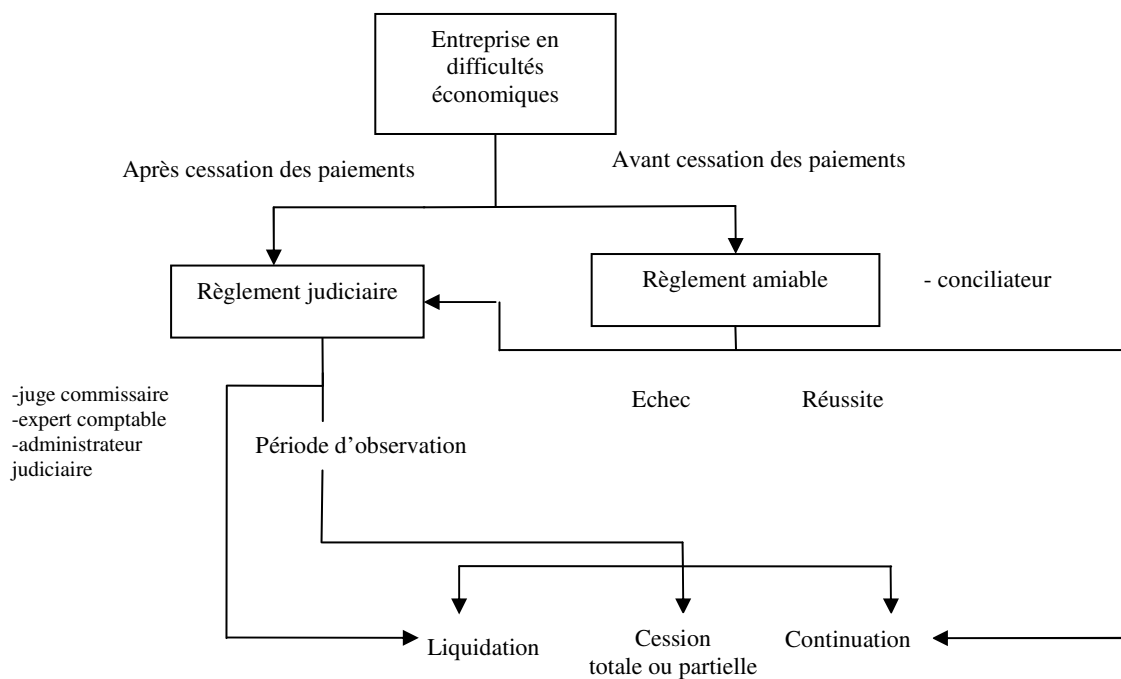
Entreprise en difficultés économiques

Après cessation des paiements

Avant cessation des paiements

Règlement judiciaire

Règlement amiable

- conciliateur

-juge commissaire
-expert comptable
-administrateur judiciaire

Echec

Réussite

Période d'observation

Liquidation

Cession totale ou partielle

Continuation